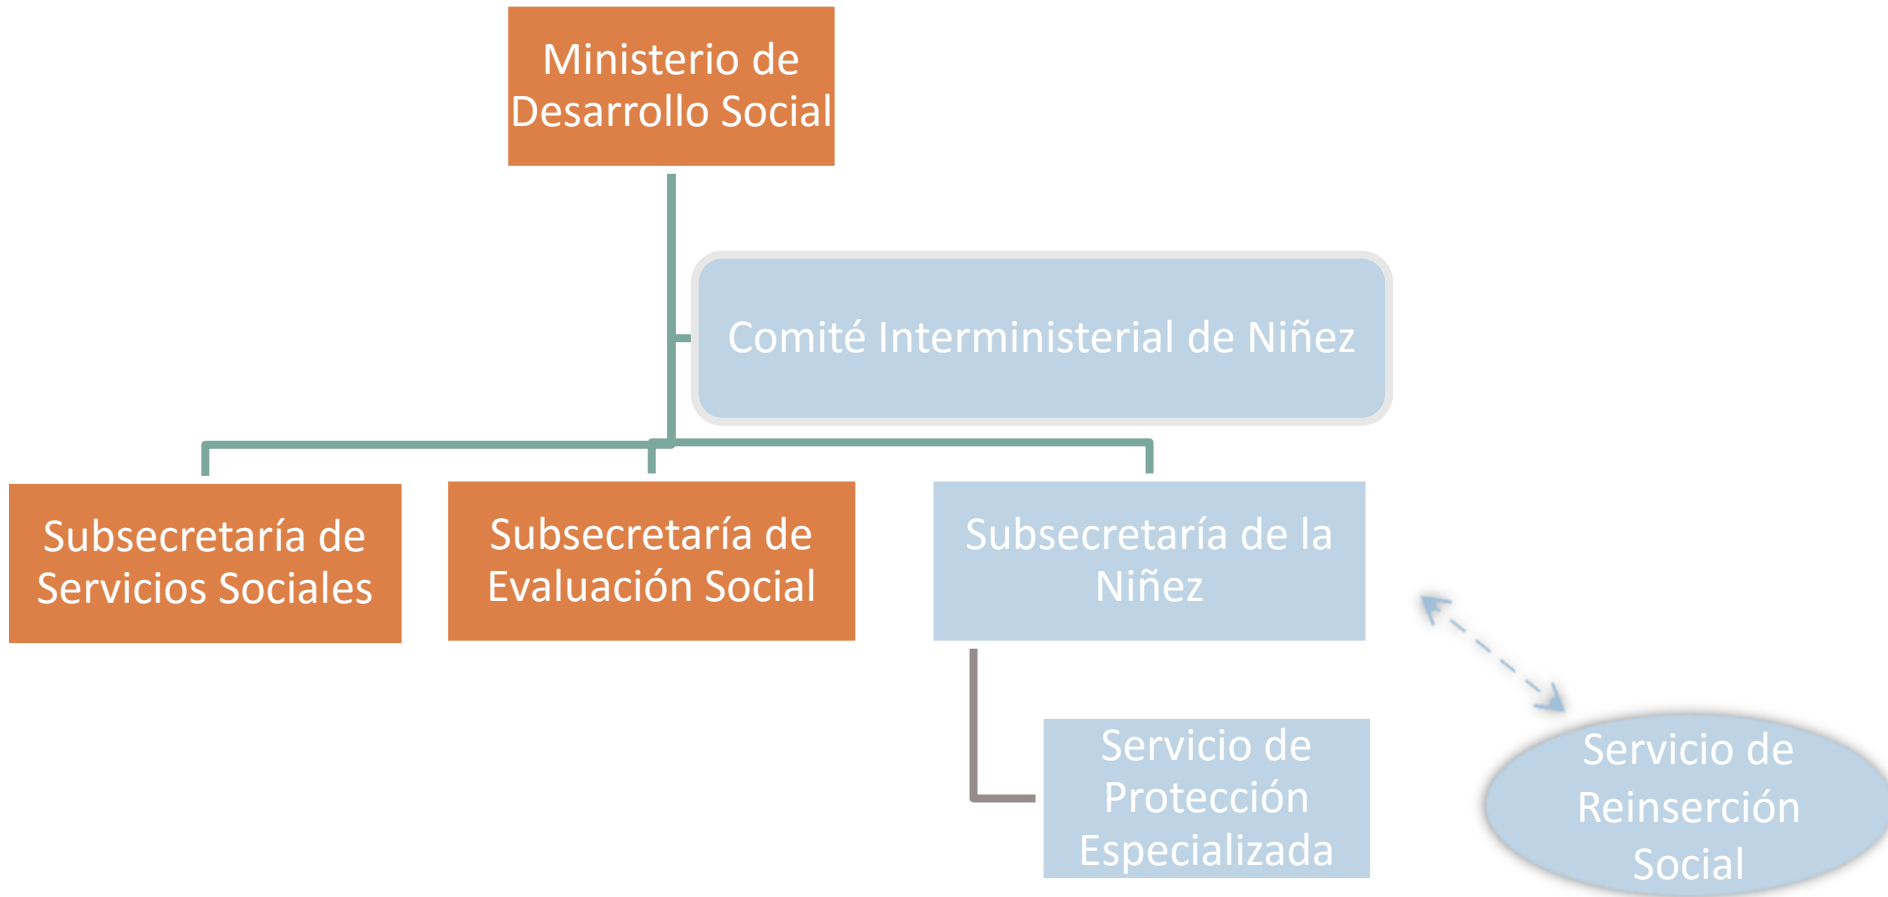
Ministerio de Desarrollo Social

Comité Interministerial de Niñez

Subsecretaría de Servicios Sociales

Subsecretaría de Evaluación Social

Subsecretaría de la Niñez

Servicio de Protección Especializada

Servicio de Reinserción Social